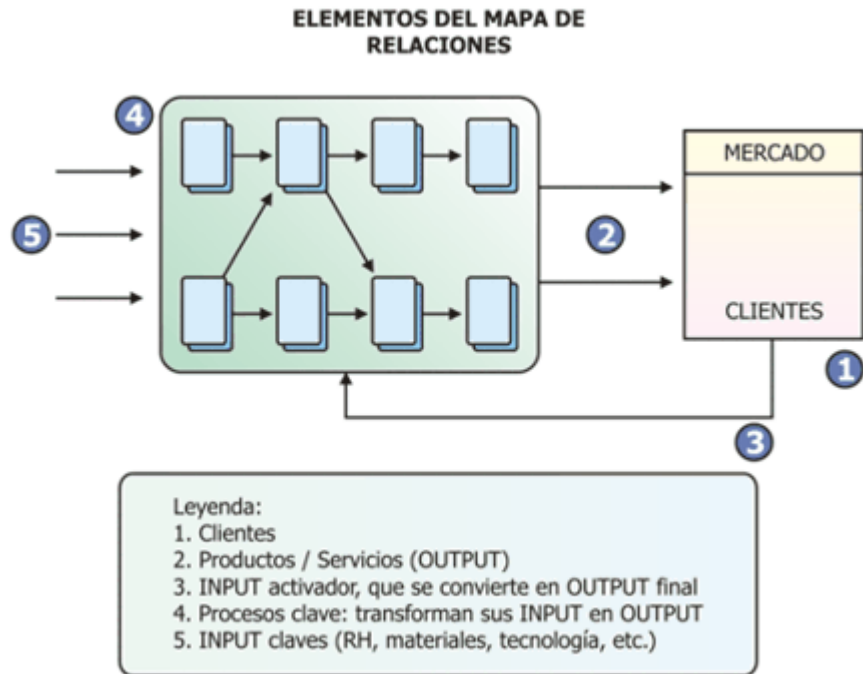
ELEMENTOS DEL MAPA DE RELACIONES

4

5

2

MERCADO

CLIENTES

1

3

Leyenda:
1. Clientes
2. Productos / Servicios (OUTPUT)
3. INPUT activador, que se convierte en OUTPUT final
4. Procesos clave: transforman sus INPUT en OUTPUT
5. INPUT claves (RH, materiales, tecnología, etc.)